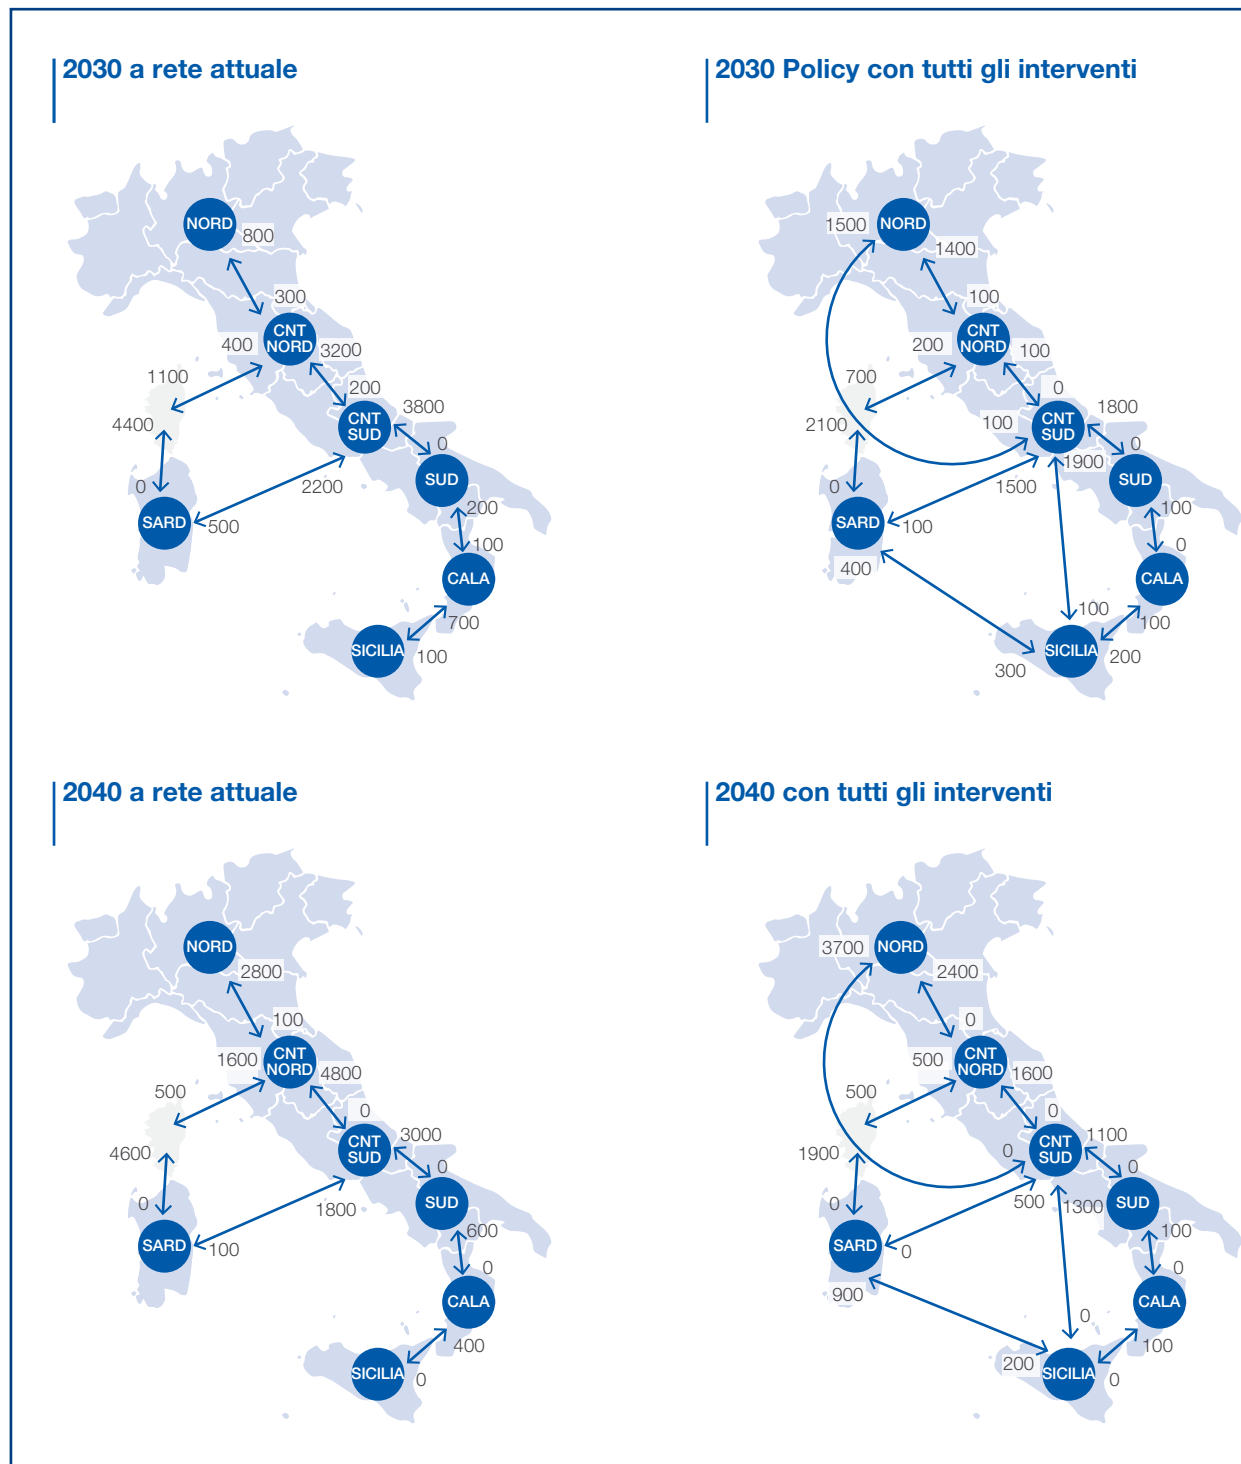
2030 a rete attuale

NORD
800
300
CNT NORD
400
3200
1100
200
CNT SUD
3800
4400
0
SUD
0
2200
200
SARD
500
100
CALA
700
SICILIA
100

2030 Policy con tutti gli interventi

1500
NORD
1400
100
CNT NORD
200
100
700
0
CNT SUD
1800
2100
100
0
1900
SUD
0
1500
100
SARD
100
0
400
CALA
100
100
SICILIA
200
300

2040 a rete attuale

NORD
2800
100
1600
CNT NORD
4800
500
0
CNT SUD
3000
4600
0
SUD
0
1800
600
SARD
100
0
CALA
400
SICILIA
0

2040 con tutti gli interventi

3700
NORD
2400
0
500
CNT NORD
1600
500
0
CNT SUD
1100
1900
0
0
500
1300
SUD
0
100
SARD
0
0
900
0
CALA
100
200
SICILIA
0